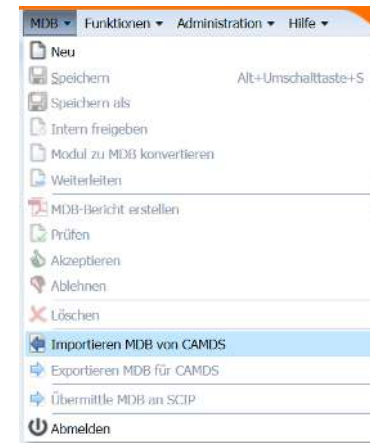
MDB ▾ Funktionen ▾ Administration ▾ Hilfe ▾
Neu
Speichern Alt+Umschalttaste+S
Speichern als
Intern freigeben
Modul zu MDB konvertieren
Weiterleiten
MDB-Bericht erstellen
Prüfen
Akzeptieren
Ablehnen
Löschen
Importieren MDB von CAMDS
Exportieren MDB für CAMDS
Übermittle MDB an SCIP
Abmelden